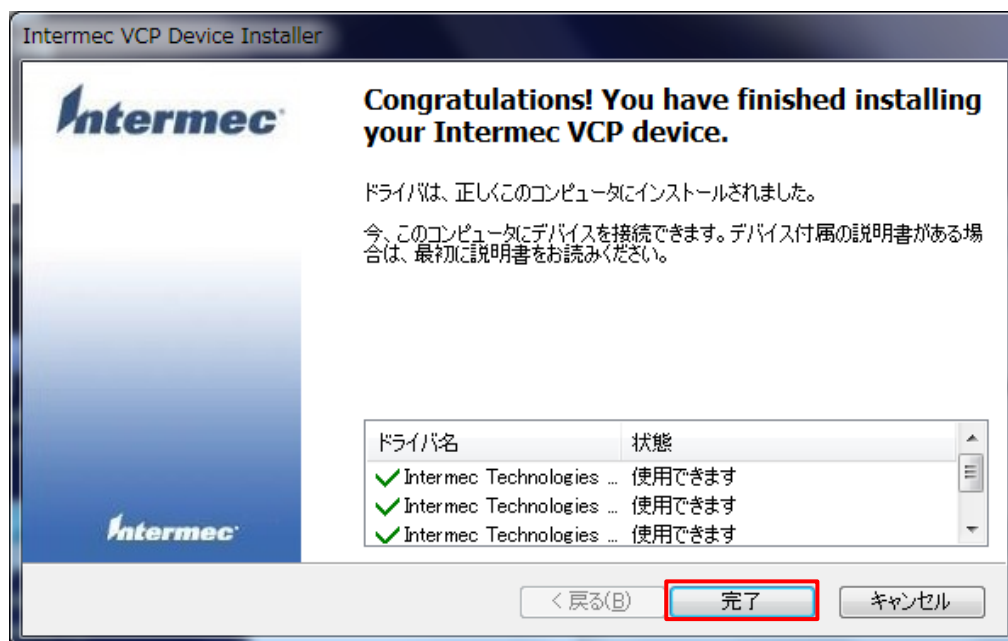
Intermec VCP Device Installer

Intermec

Congratulations! You have finished installing your Intermec VCP device.

ドライバは、正しくこのコンピュータにインストールされました。

今、このコンピュータにデバイスを接続できます。デバイス付属の説明書がある場合は、最初に説明書をお読みください。

| ドライバ名 | 状態 |
|---|---|
| Intermec Technologies ... | 使用できます |
| Intermec Technologies ... | 使用できます |
| Intermec Technologies ... | 使用できます |

Intermec

< 戻る(B)
完了
キャンセル